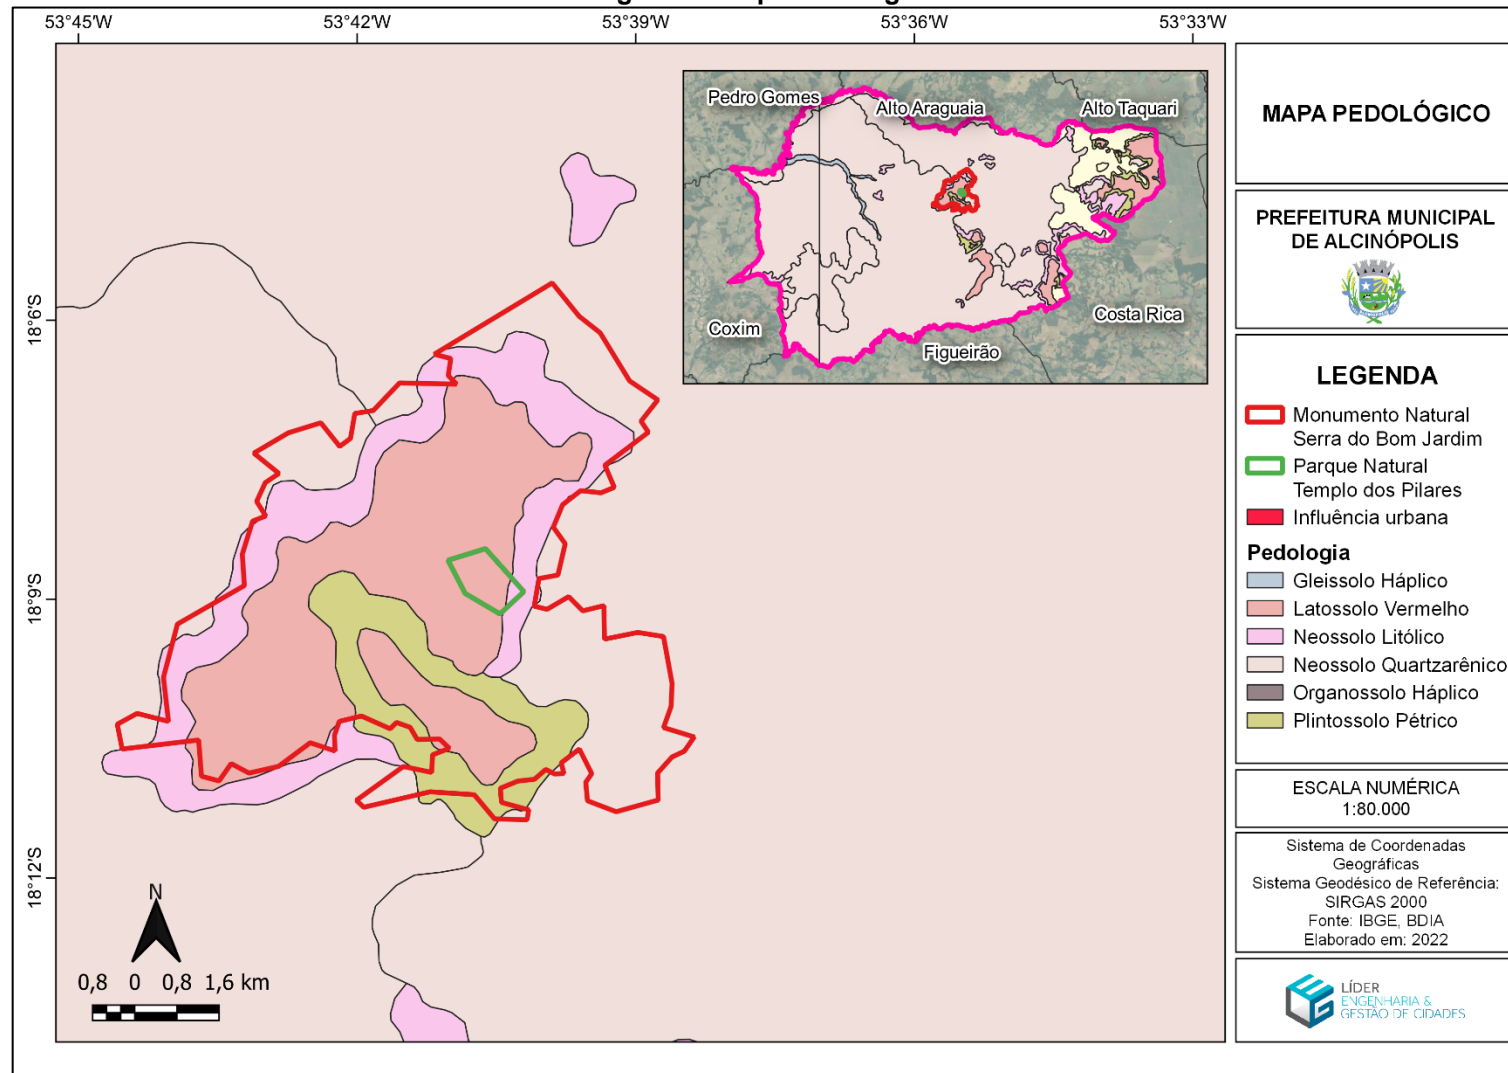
53°45'W
53°42'W
53°39'W
53°36'W
53°33'W

18°6'S
18°9'S
18°12'S

Pedro Gomes
Alto Araguaia
Alto Taquari
Coxim
Costa Rica
Figueirão

N
0,8 0 0,8 1,6 km

MAPA PEDOLÓGICO

PREFEITURA MUNICIPAL DE ALCINÓPOLIS

LEGENDA
Monumento Natural Serra do Bom Jardim
Parque Natural Templo dos Pilares
Influência urbana
Pedologia
Gleissolo Háplico
Latossolo Vermelho
Neossolo Litólico
Neossolo Quartzarênico
Organossolo Háplico
Plintossolo Pétrico

ESCALA NUMÉRICA
1:80.000

Sistema de Coordenadas Geográficas
Sistema Geodésico de Referência: SIRGAS 2000
Fonte: IBGE, BDIA
Elaborado em: 2022

LÍDER
ENGENHARIA &
GESTÃO DE CIDADES